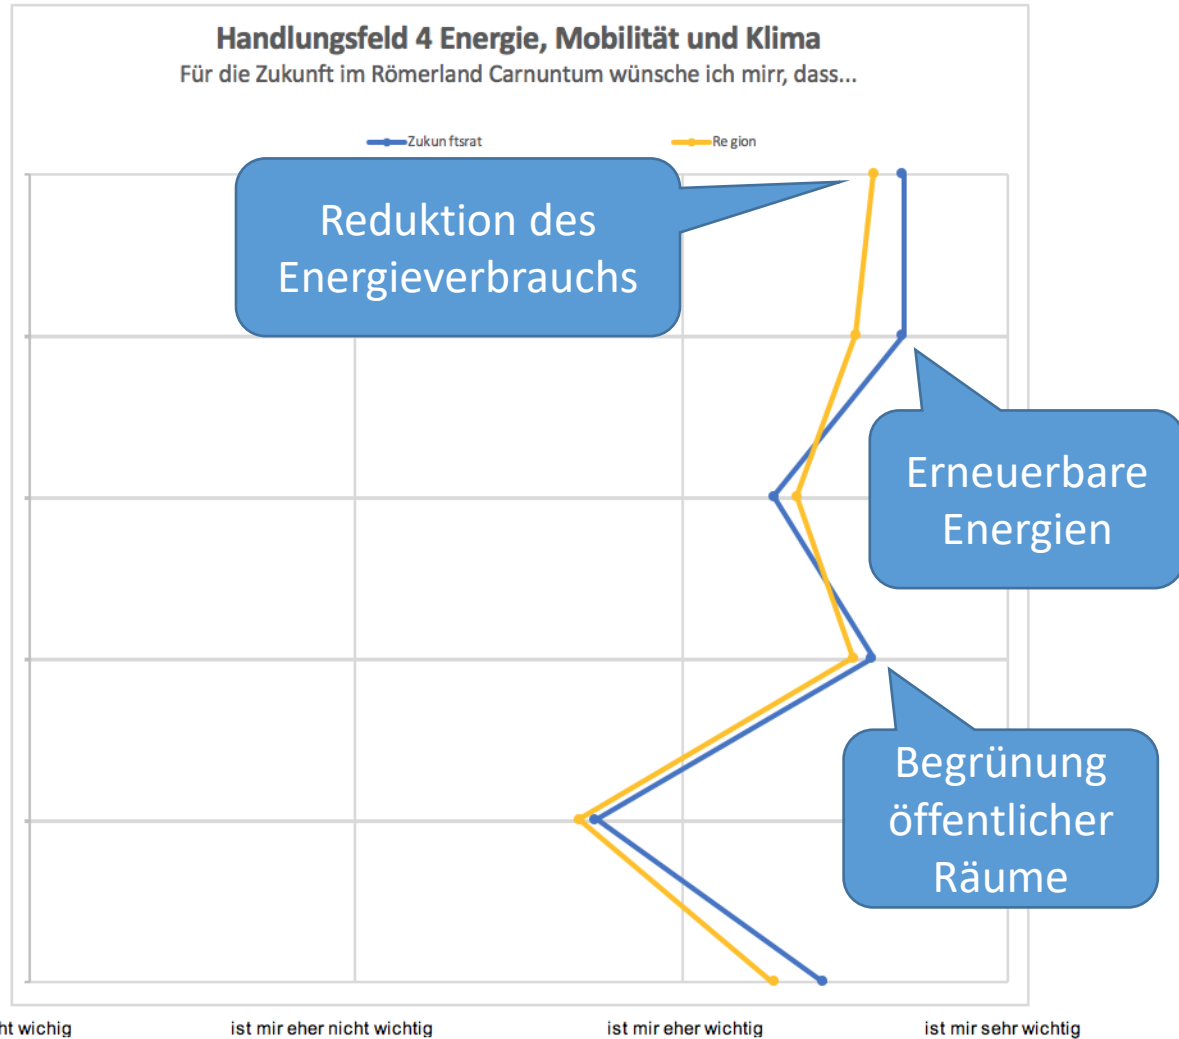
Handlungsfeld 4 Energie, Mobilität und Klima
Für die Zukunft im Römerland Carnuntum wünsche ich mirr, dass...

Zukun ftsrat
Re gion

Reduktion des Energieverbrauchs

Erneuerbare Energien

Begrünung öffentlicher Räume

ht wichig
ist mir eher nicht wichtig
ist mir eher wichtig
ist mir sehr wichtig